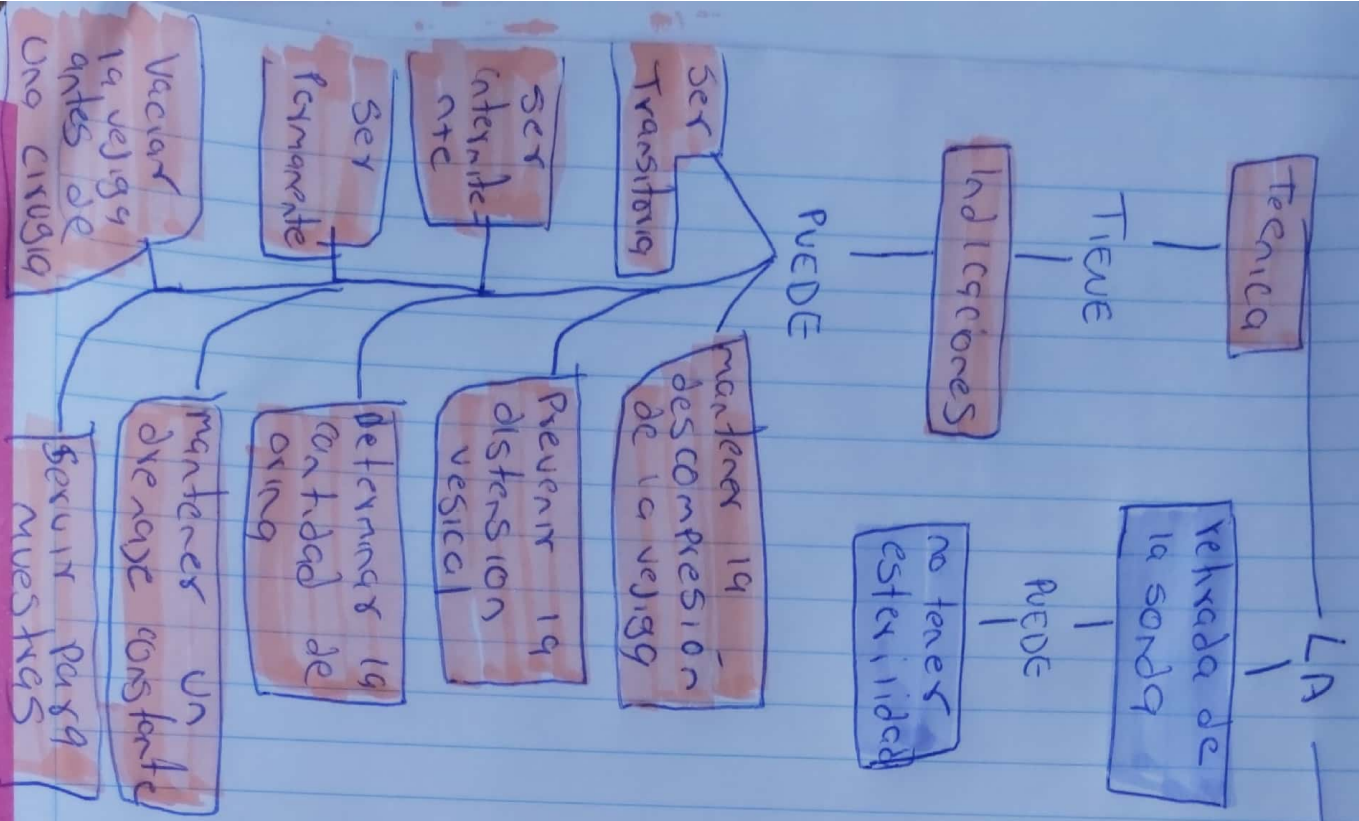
LA

Tecnica

TIENE

Indicaciones

PUEDE

Ser Transitoria

Ser intermitente

Ser Permanente

Vaciar la vejiga antes de una cirugia

mantener la descompresión de la vejiga

Prevenir la distension vesical

Determinar la cantidad de orina

mantener un drenaje constante

Servir para muestras

retirada de la sonda

PUEDE

no tener esterilidad